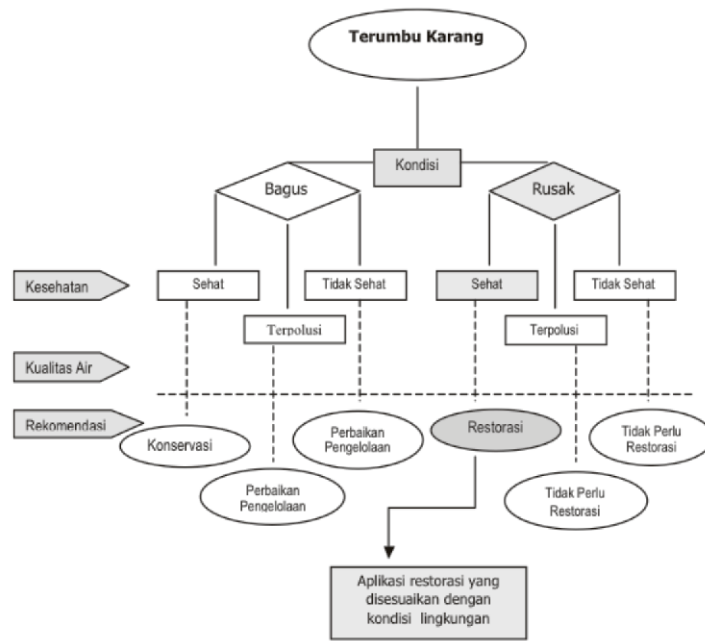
Terumbu Karang

Kondisi

Bagus

Rusak

Kesehatan

Sehat

Tidak Sehat

Sehat

Tidak Sehat

Terpolusi

Terpolusi

Kualitas Air

Rekomendasi

Konservasi

Perbaikan Pengelolaan

Restorasi

Tidak Perlu Restorasi

Perbaikan Pengelolaan

Tidak Perlu Restorasi

Aplikasi restorasi yang disesuaikan dengan kondisi lingkungan